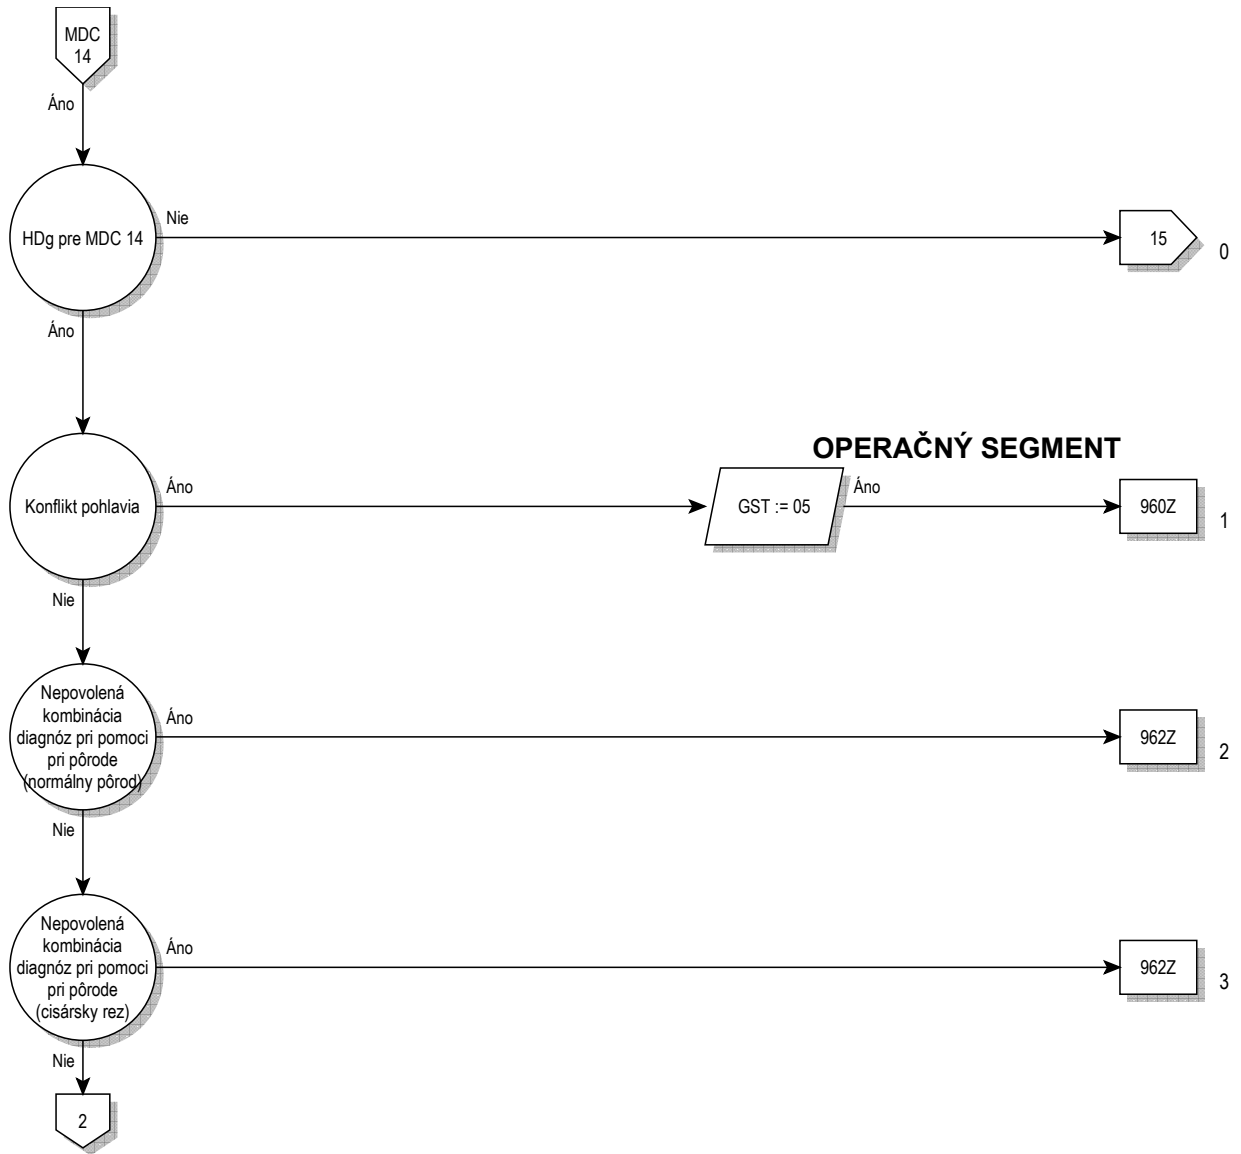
MDC 14

Áno

HDg pre MDC 14

Nie

15

0

Áno

OPERAČNÝ SEGMENT

Konflikt pohlavia

Áno

GST := 05

Áno

960Z

1

Nie

Nepovolená kombinácia diagnóz pri pomoci pri pôrode (normálny pôrod)

Áno

962Z

2

Nie

Nepovolená kombinácia diagnóz pri pomoci pri pôrode (cisársky rez)

Áno

962Z

3

Nie

2